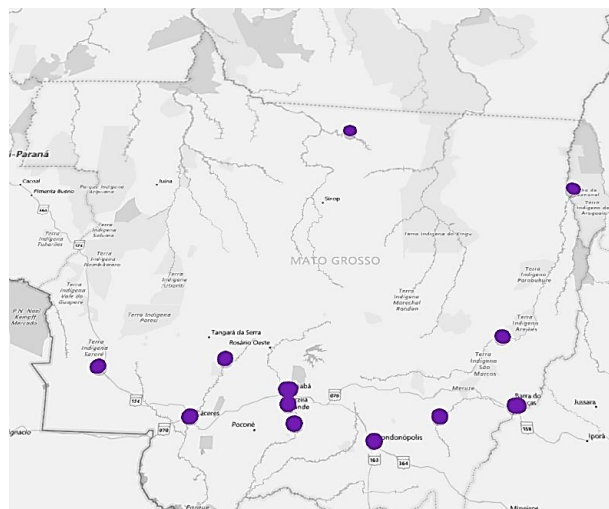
i-Paraná

Cacoal

Pimenta Bueno

Parque Indígena Aripuanã

Juína

Sinop

Terra Indígena Tubarão

Terra Indígena Sabanê

Terra Indígena Nambikwara

Terra Indígena do Xingu

MATO GROSSO

Terra Indígena Utiariti

Terra Indígena Vale do Guaporé

Terra Indígena Pareci

P.N. Noel Kempff Mercado

Terra Indígena Sararé

Terra Indígena Parabubure

Terra Indígena Marechal Rondon

Terra Indígena Areões

Terra Indígena Araguaia

Tangará da Serra

Rosário Oeste

Terra Indígena São Marcos

Cuiabá

Várzea Grande

Cáceres

Poconé

Rondonópolis

Meruri

Barra do Garças

Jussara

Iporá

Ignacio